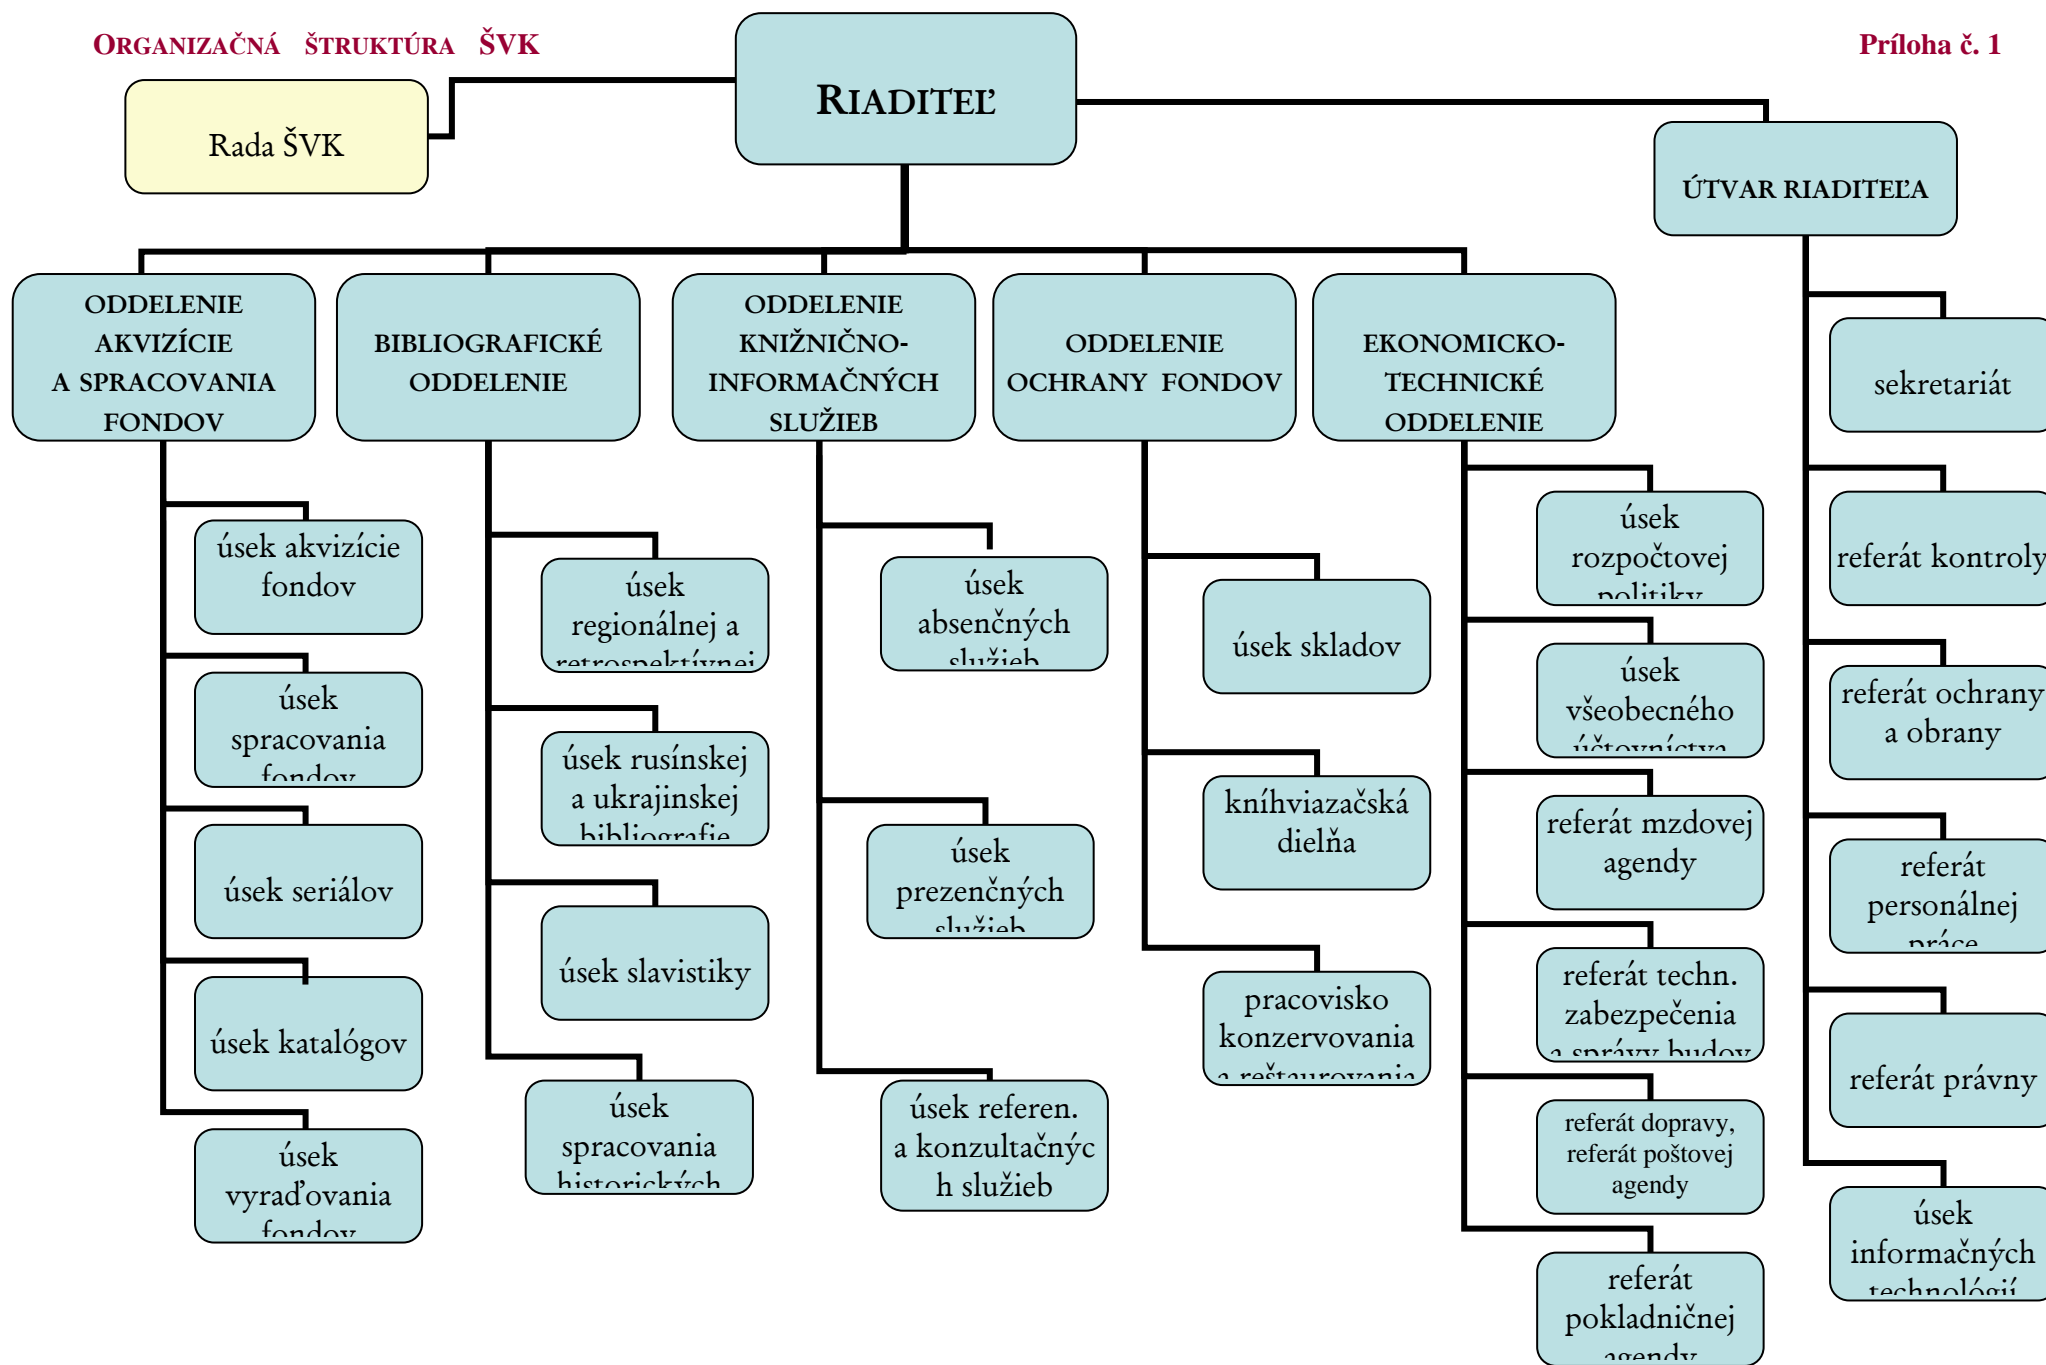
ORGANIZAČNÁ ŠTRUKTÚRA ŠVK

Príloha č. 1

RIADITEĽ

Rada ŠVK

ÚTVAR RIADITEĽA

ODDELENIE AKVIZÍCIE A SPRACOVANIA FONDOV

úsek akvizície fondov

úsek spracovania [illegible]

úsek seriálov

úsek katalógov

úsek vyraďovania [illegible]

BIBLIOGRAFICKÉ ODDELENIE

úsek regionálnej a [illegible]

úsek rusínskej a ukrajinskej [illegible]

úsek slavistiky

úsek spracovania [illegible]

ODDELENIE KNIŽNIČNO-INFORMAČNÝCH SLUŽIEB

úsek absenčných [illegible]

úsek prezenčných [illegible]

úsek referen. a konzultačnýc h služieb

ODDELENIE OCHRANY FONDOV

úsek skladov

kníhviazačská dielňa

pracovisko konzervovania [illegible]

EKONOMICKO-TECHNICKÉ ODDELENIE

úsek rozpočtovej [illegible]

úsek všeobecného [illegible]

referát mzdovej agendy

referát techn. zabezpečenia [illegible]

referát dopravy, referát poštovej agendy

referát pokladničnej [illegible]

sekretariát

referát kontroly

referát ochrany a obrany

referát personálnej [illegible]

referát právny

úsek informačných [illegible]